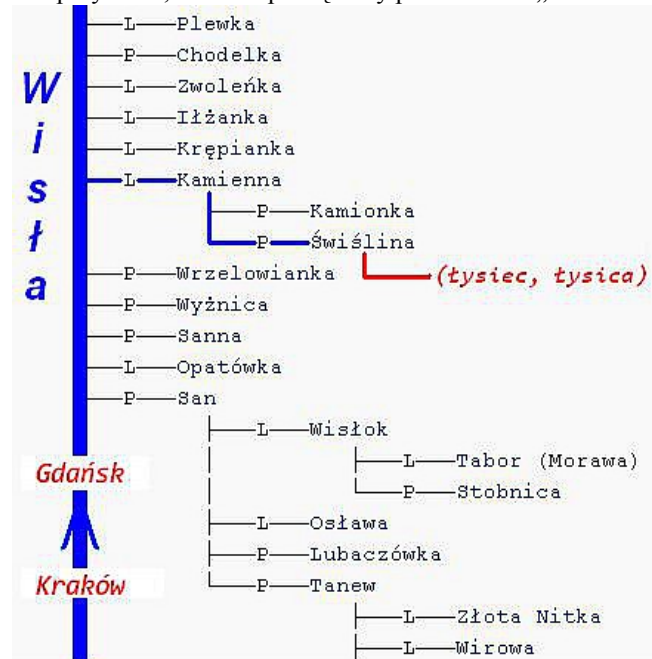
Wisła

L—Plewka
P—Chodelka
L—Zwoleńka
L—Iłżanka
L—Krępianka
L—Kamienna
P—Kamionka
P—Świślina
(łysiec, łysica)
P—Wrzelowianka
P—Wyżnica
P—Sanna
L—Opatówka
P—San
L—Wisłok
L—Tabor (Morawa)
P—Stobnica
L—Osława
P—Lubaczówka
P—Tanew
L—Złota Nitka
L—Wirowa

Gdańsk
Kraków